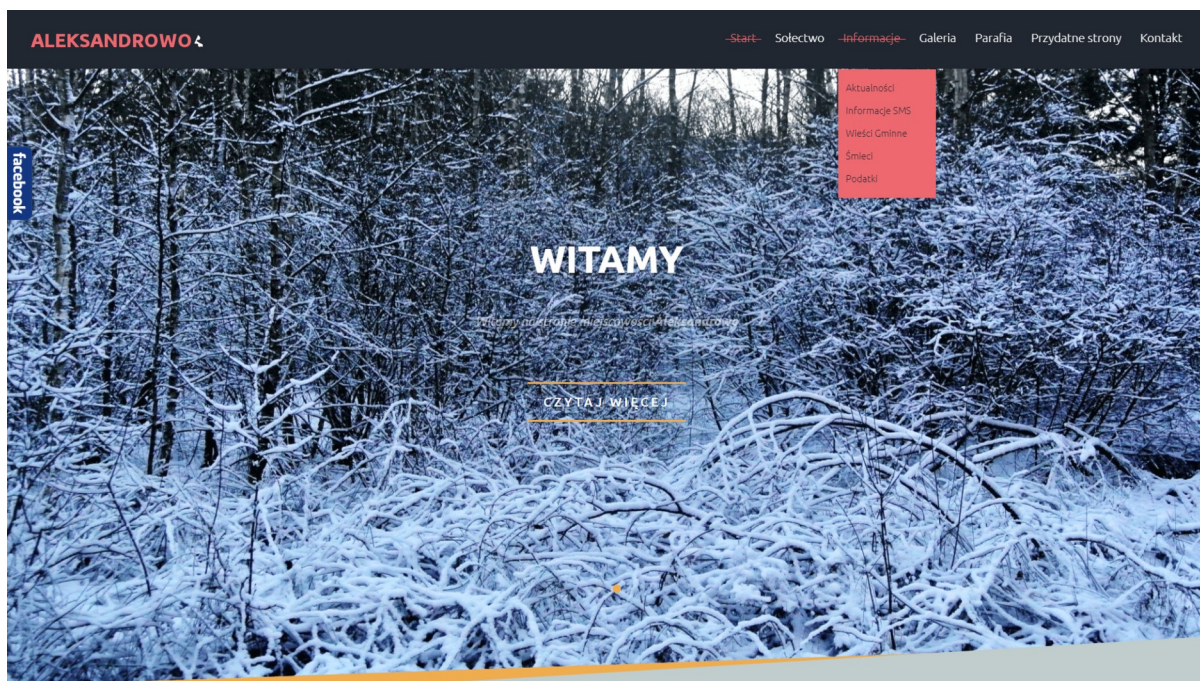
ALEKSANDROWO

Start Sołectwo Informacje Galeria Parafia Przydatne strony Kontakt

Aktualności
Informacje SMS
Wieści Gminne
Śmieci
Podatki

facebook

WITAMY

Witamy na stronie miejscowości Aleksandrowo

CZYTAJ WIĘCEJ